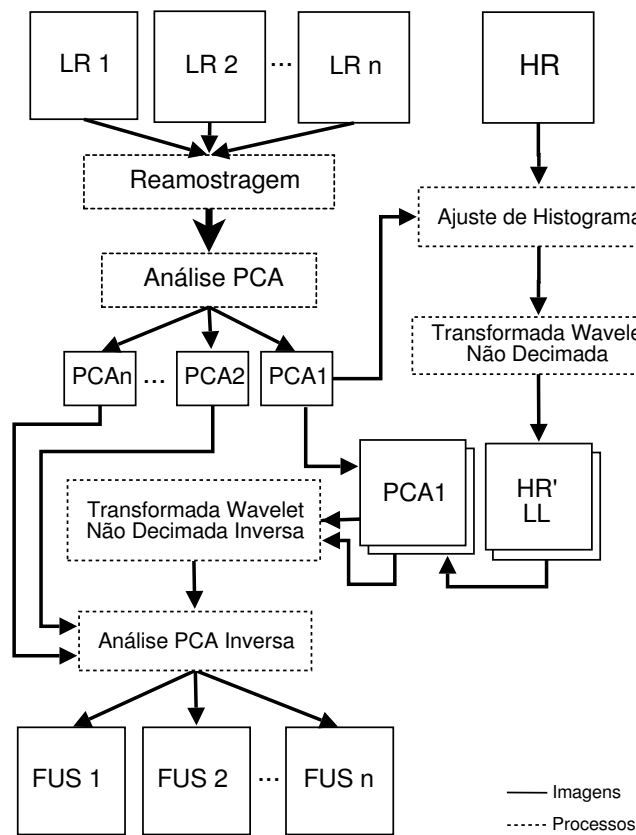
LR 1
LR 2
...
LR n
HR
Reamostragem
Ajuste de Histograma
Análise PCA
Transformada Wavele
Não Decimada
PCAn
...
PCA2
PCA1
PCA1
HR'
LL
Transformada Wavelet
Não Decimada Inversa
Análise PCA Inversa
FUS 1
FUS 2
...
FUS n
Imagens
Processos